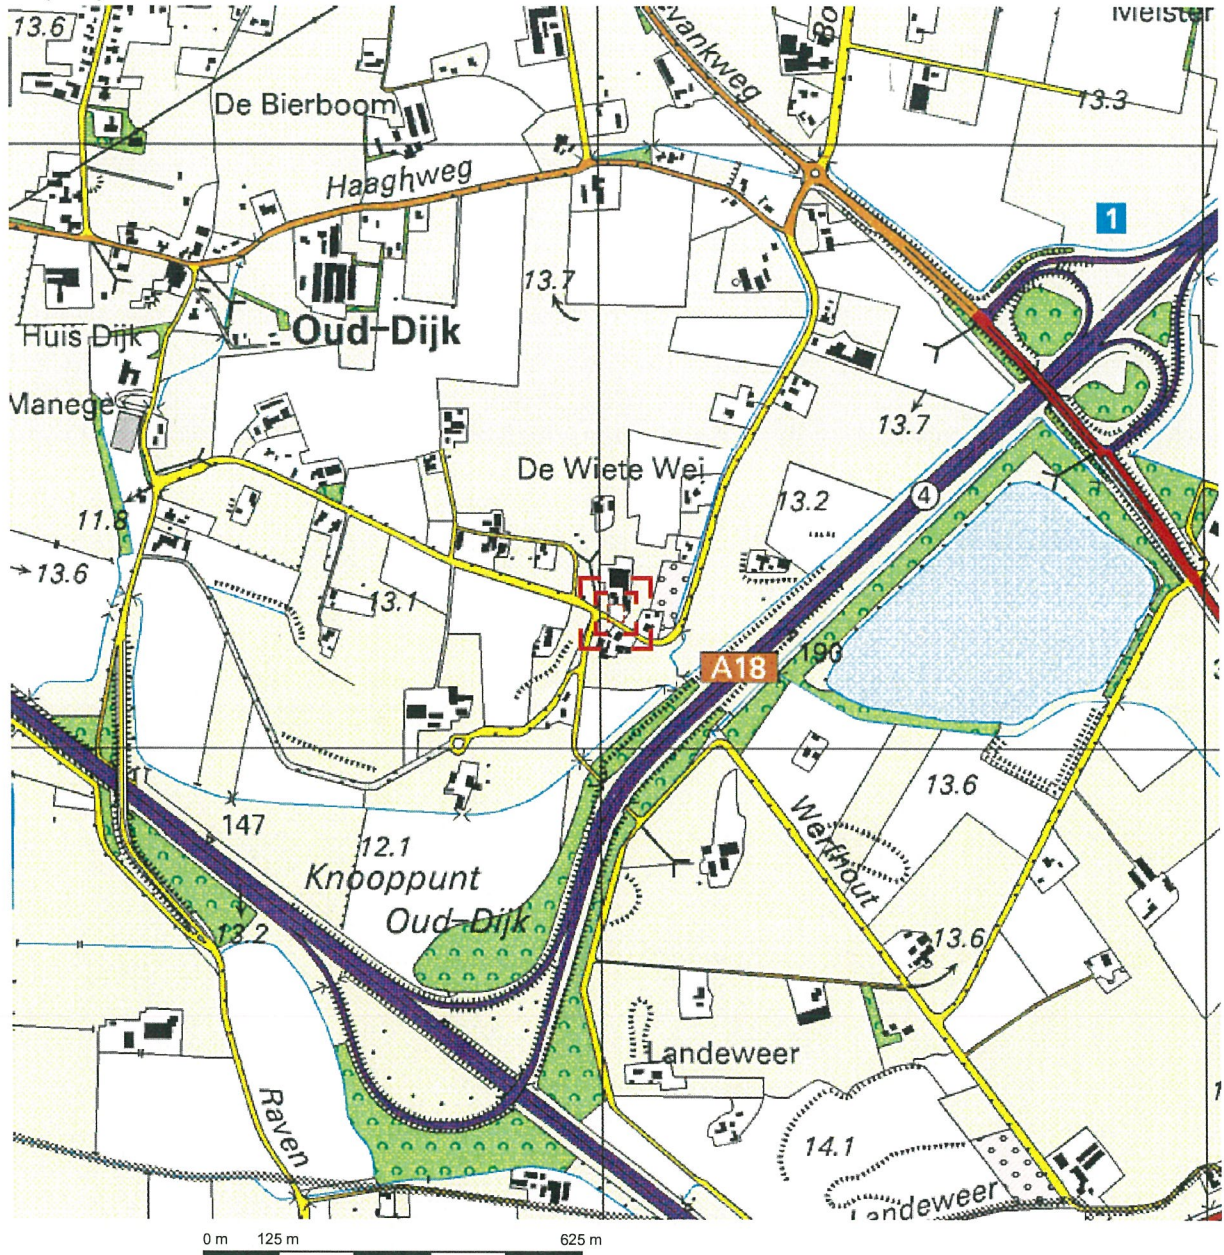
13.6
Meister
vankweg
Bo
13.3
De Bierboom
Haaghweg
1
13.7
Huis Dijk
Oud-Dijk
Manege
13.7
De Wiete Wei
4
11.8
13.2
13.6
13.1
A18
190
13.6
147
12.1
Knooppunt
Oud-Dijk
Werfhout
13.2
13.6
Landeweer
Raven
14.1
Landeweer
0 m
125 m
625 m